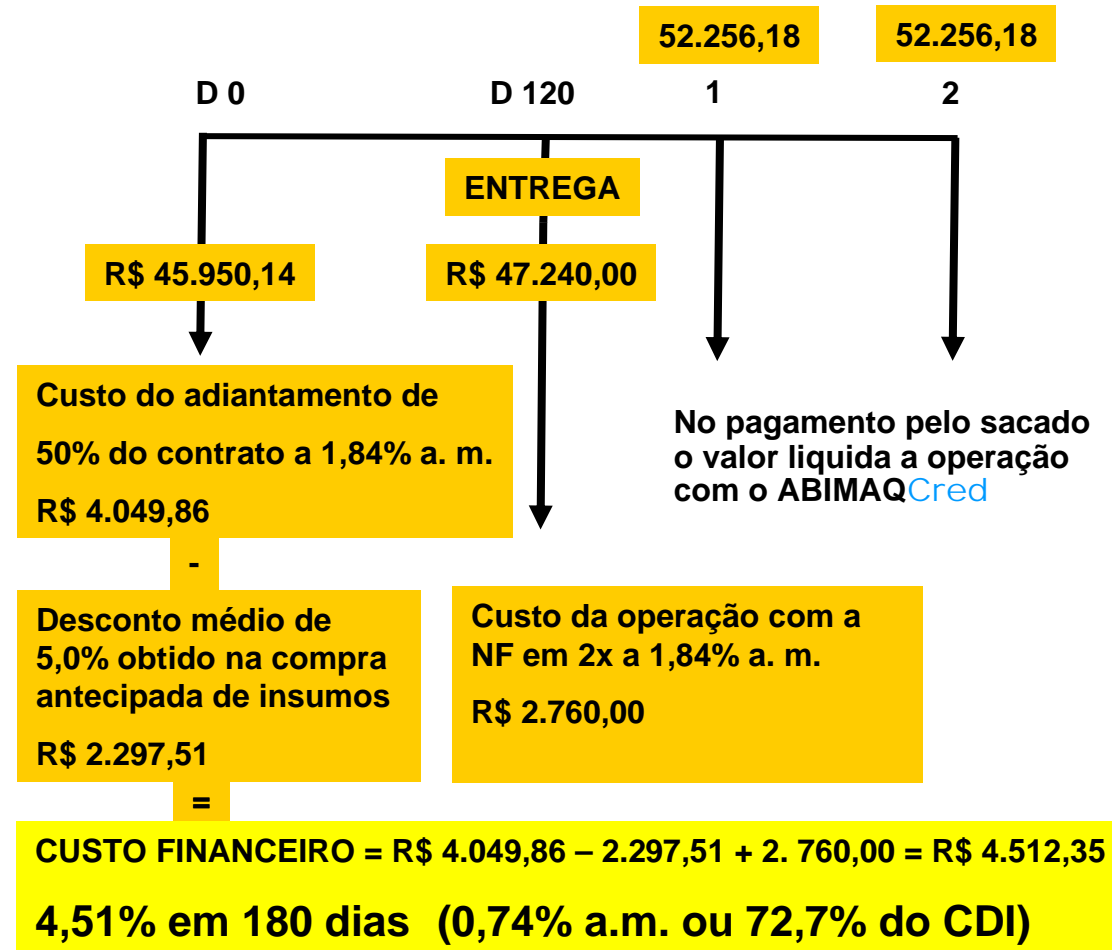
52.256,18

52.256,18

D 0

D 120

1

2

ENTREGA

R$ 45.950,14

R$ 47.240,00

Custo do adiantamento de

50% do contrato a 1,84% a. m.

R$ 4.049,86

No pagamento pelo sacado o valor liquida a operação com o ABIMAQCred

-

Desconto médio de 5,0% obtido na compra antecipada de insumos

R$ 2.297,51

Custo da operação com a NF em 2x a 1,84% a. m.

R$ 2.760,00

=

CUSTO FINANCEIRO = R$ 4.049,86 – 2.297,51 + 2. 760,00 = R$ 4.512,35

4,51% em 180 dias (0,74% a.m. ou 72,7% do CDI)